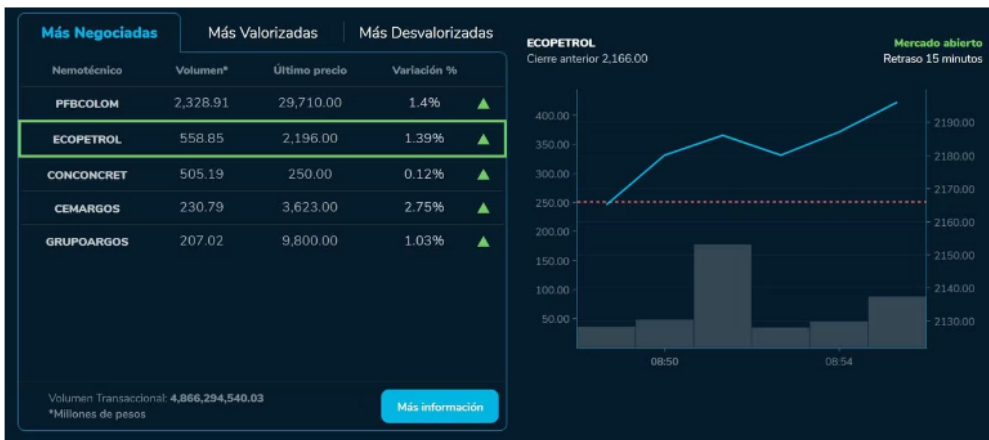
Más Negociadas | Más Valorizadas | Más Desvalorizadas

| Nemotécnico | Volumen* | Último precio | Variación % |
|---|---|---|---|
| PFBCOLOM | 2,328.91 | 29,710.00 | 1.4% ▲ |
| ECOPETROL | 558.85 | 2,196.00 | 1.39% ▲ |
| CONCONCRET | 505.19 | 250.00 | 0.12% ▲ |
| CEMARGOS | 230.79 | 3,623.00 | 2.75% ▲ |
| GRUPOARGOS | 207.02 | 9,800.00 | 1.03% ▲ |

Volumen Transaccional: 4,866,294,540.03
*Millones de pesos

Más información

ECOPETROL
Cierre anterior 2,166.00

Mercado abierto
Retraso 15 minutos

400.00
350.00
300.00
250.00
200.00
150.00
100.00
50.00

2190.00
2180.00
2170.00
2160.00
2150.00
2140.00
2130.00

08:50
08:54